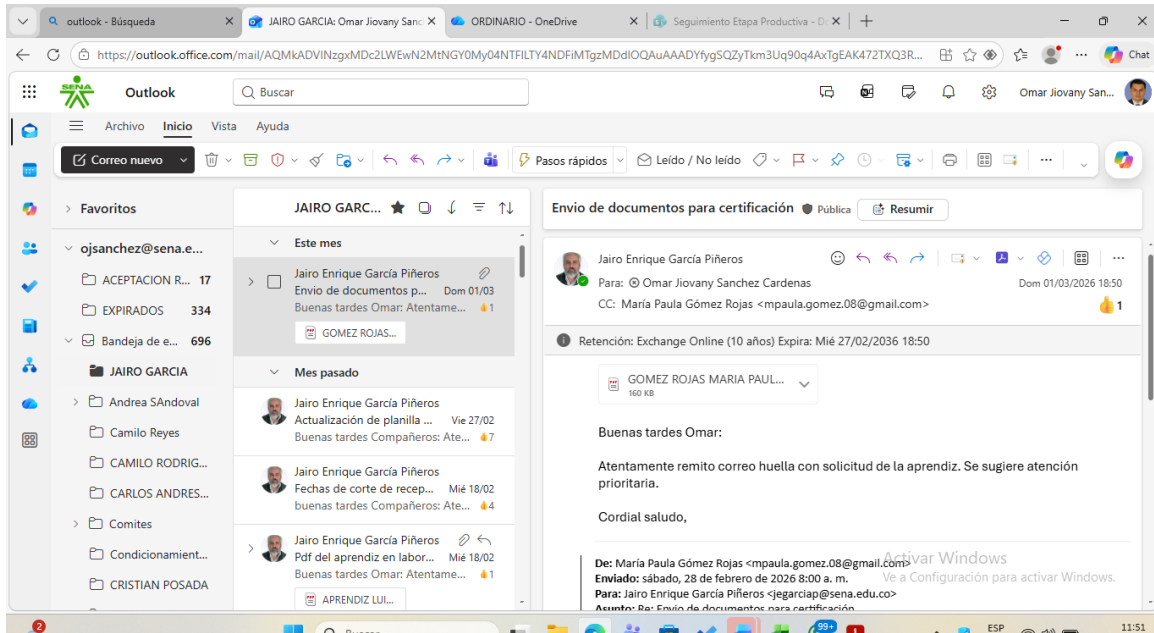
outlook - Búsqueda
JAIRO GARCIA: Omar Jiovany Sanc
ORDINARIO - OneDrive
Seguimiento Etapa Productiva - D
https://outlook.office.com/mail/AQMkADVINzgxMDc2LWEwN2MtNGY0My04NTFlLTY4NDFiMTgzMDdlOQAuAAADYfygSQZyTkm3Uq90q4AxTgEAK472TXQ3R...
Chat
SENA
Outlook
Buscar
Omar Jiovany San...
Archivo Inicio Vista Ayuda
Correo nuevo
Pasos rápidos
Leído / No leído
Favoritos
ojsanchez@sena.e...
ACEPTACION R... 17
EXPIRADOS 334
Bandeja de e... 696
JAIRO GARCIA
Andrea SAndoval
Camilo Reyes
CAMILO RODRIG...
CARLOS ANDRES...
Comites
Condicionamient...
CRISTIAN POSADA
JAIRO GARC...
Este mes
Jairo Enrique García Piñeros
Envio de documentos p... Dom 01/03
Buenas tardes Omar: Atentame... 1
GOMEZ ROJAS...
Mes pasado
Jairo Enrique García Piñeros
Actualización de planilla ... Vie 27/02
Buenas tardes Compañeros: Ate... 7
Jairo Enrique García Piñeros
Fechas de corte de recep... Mié 18/02
buenas tardes Compañeros: Ate... 4
Jairo Enrique García Piñeros
Pdf del aprendiz en labor... Mié 18/02
Buenas tardes Omar: Atentame... 1
APRENDIZ LUI...
Envio de documentos para certificación Pública Resumir
Jairo Enrique García Piñeros
Para: Omar Jiovany Sanchez Cardenas
Dom 01/03/2026 18:50
CC: María Paula Gómez Rojas <mpaula.gomez.08@gmail.com>
1
Retención: Exchange Online (10 años) Expira: Mié 27/02/2036 18:50
GOMEZ ROJAS MARIA PAUL...
160 KB
Buenas tardes Omar:

Atentamente remito correo huella con solicitud de la aprendiz. Se sugiere atención prioritaria.

Cordial saludo,

De: María Paula Gómez Rojas <mpaula.gomez.08@gmail.com>
Enviado: sábado, 28 de febrero de 2026 8:00 a. m.
Para: Jairo Enrique García Piñeros <jegarciap@sena.edu.co>
Asunto: Re: Envio de documentos para certificación
Activar Windows
Ve a Configuración para activar Windows.
Buscar
99+
ESP
11:51